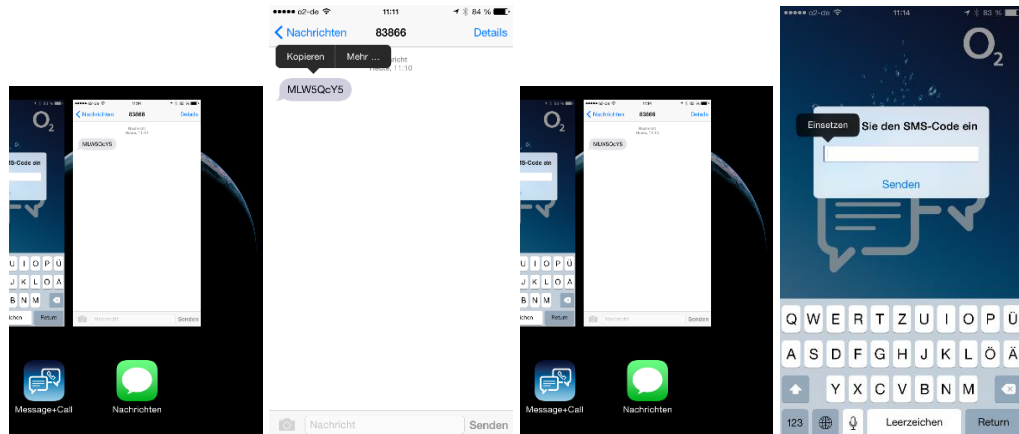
O2

SMS-Code ein

U I O P Ü
J K L Ö Ä
B N M

Return

Nachrichten 83866 Details

MLW5QcY5

Nachricht Senden

Message+Call

Nachrichten

●●●●● o2-de 11:11 84 %

Nachrichten 83866 Details

Kopieren Mehr ...

Heute, 11:10

MLW5QcY5

Nachricht Senden

O2

Nachrichten 83866 Details

MLW5QcY5

U I O P Ü
J K L Ö Ä
B N M

Return

Nachricht Senden

Message+Call

Nachrichten

●●●●● o2-de 11:14 83 %

O2

Einsetzen Sie den SMS-Code ein

Senden

Q W E R T Z U I O P Ü
A S D F G H J K L Ö Ä
Y X C V B N M

123 Leerzeichen Return